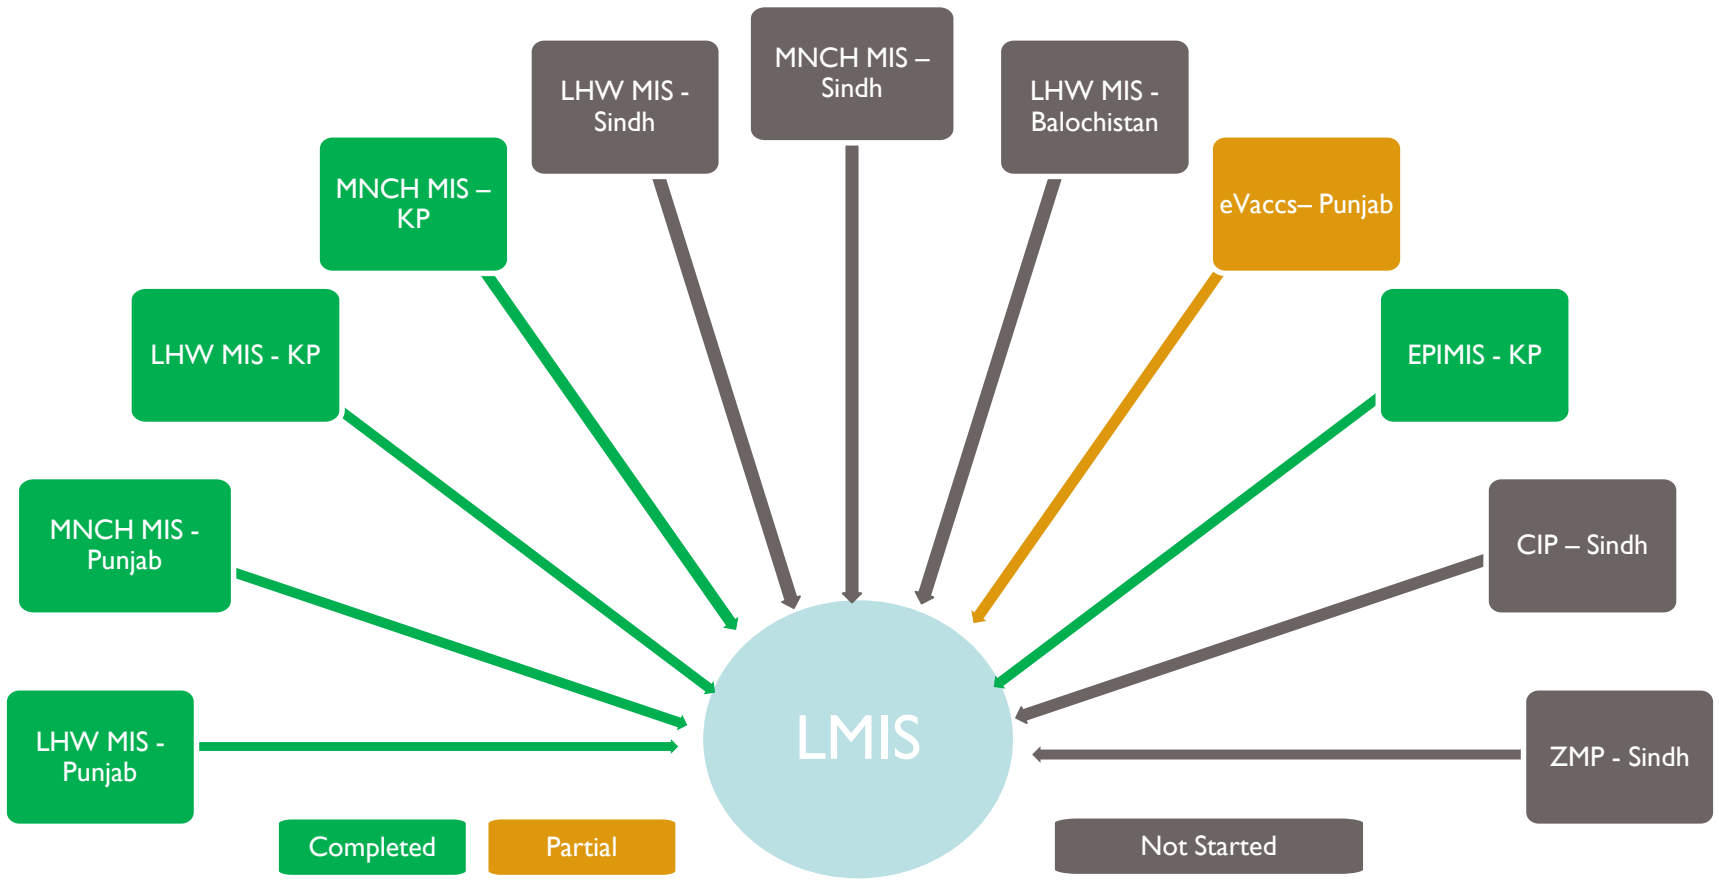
MNCH MIS – Sindh

LHW MIS - Sindh

LHW MIS - Balochistan

MNCH MIS – KP

eVaccs– Punjab

LHW MIS - KP

EPIMIS - KP

MNCH MIS - Punjab

CIP – Sindh

LMIS

LHW MIS - Punjab

ZMP - Sindh

Completed

Partial

Not Started